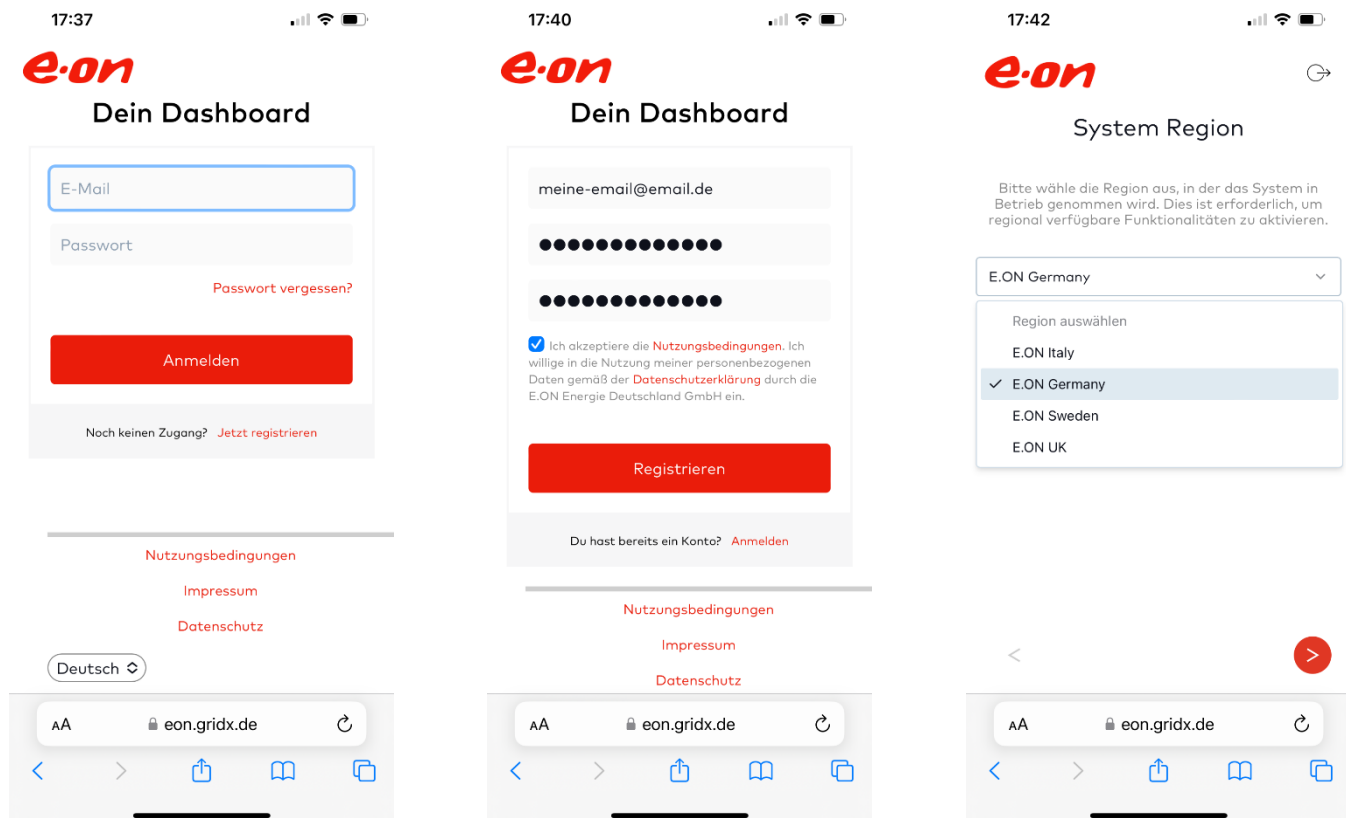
17:37

e·on
Dein Dashboard

E-Mail

Passwort

Passwort vergessen?

Anmelden

Noch keinen Zugang? Jetzt registrieren

Nutzungsbedingungen

Impressum

Datenschutz

Deutsch

AA eon.gridx.de

17:40

e·on
Dein Dashboard

meine-email@email.de

●●●●●●●●●●●●●

●●●●●●●●●●●●●

Ich akzeptiere die Nutzungsbedingungen. Ich willige in die Nutzung meiner personenbezogenen Daten gemäß der Datenschutzerklärung durch die E.ON Energie Deutschland GmbH ein.

Registrieren

Du hast bereits ein Konto? Anmelden

Nutzungsbedingungen

Impressum

Datenschutz

AA eon.gridx.de

17:42

e·on

System Region

Bitte wähle die Region aus, in der das System in Betrieb genommen wird. Dies ist erforderlich, um regional verfügbare Funktionalitäten zu aktivieren.

E.ON Germany

Region auswählen
E.ON Italy
E.ON Germany
E.ON Sweden
E.ON UK

<
>

AA eon.gridx.de